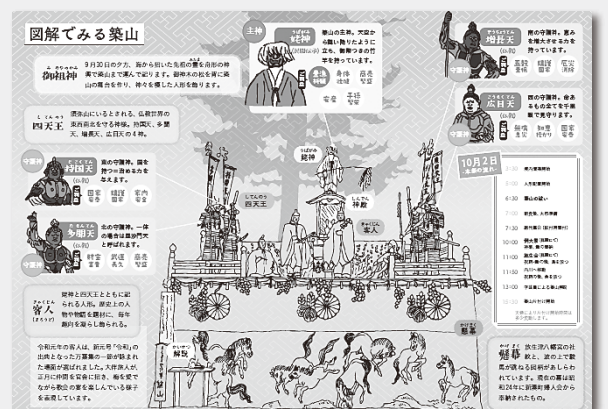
図解でみる築山

主神
つばきのおおかみ
椿神

築山の主神。天空から舞い降りたように立ち、御神つきの竹竿を持っています。

みおやがみ
御祖神

9月30日のタ方、海から拾った丸石の数と竹竿の竹で築山上まで運んで祀ります。御神木の松を背に築山の櫓を備えて、神々を横にした人形を飾ります。

してんのう
四天王

須弥山にいるとされる、仏教世界の東西南北を守る神様。持国天、多聞天、増長天、広目天の4神。

守護神
じこくてん
持国天
(東)

東の守護神。国を持つ者を守る力を持っています。

守護神
たもんてん
多聞天
(北)

北の守護神。一体の場合は毘沙門天とも呼ばれます。

かんじん
寄人
(まろうど)

築神と四天王とともに記られる人形。歴史上の人物や物語を題材に、毎年趣向を凝らし飾られる。

令和元年の寄人は、新元号「令和」の出典となった万葉集の一節が詠まれた場面が再現されました。大伴旅人が、正月に仲間を自宅に招き、梅を愛でながら歌会を楽しんでいる様子を表現しています。

守護神
ぞうちょうてん
増長天
(南)

南の守護神。恵みを増大させる力を持っています。

守護神
こうもくてん
広目天
(西)

西の守護神。浄らかなる目で世界を見守る力を持っています。

つばきのおおかみ
椿神

してんのう
四天王

しんぼく
神木

まろうど
寄人

10月2日
築山の流れ

かいせつ
解説

けんば
健馬

放生津八幡宮の祭礼で、波の上で駿馬が疾走する姿が表されています。馬の数は年によって異なり、昭和24年に初期的導入以来、奉納されたもの。